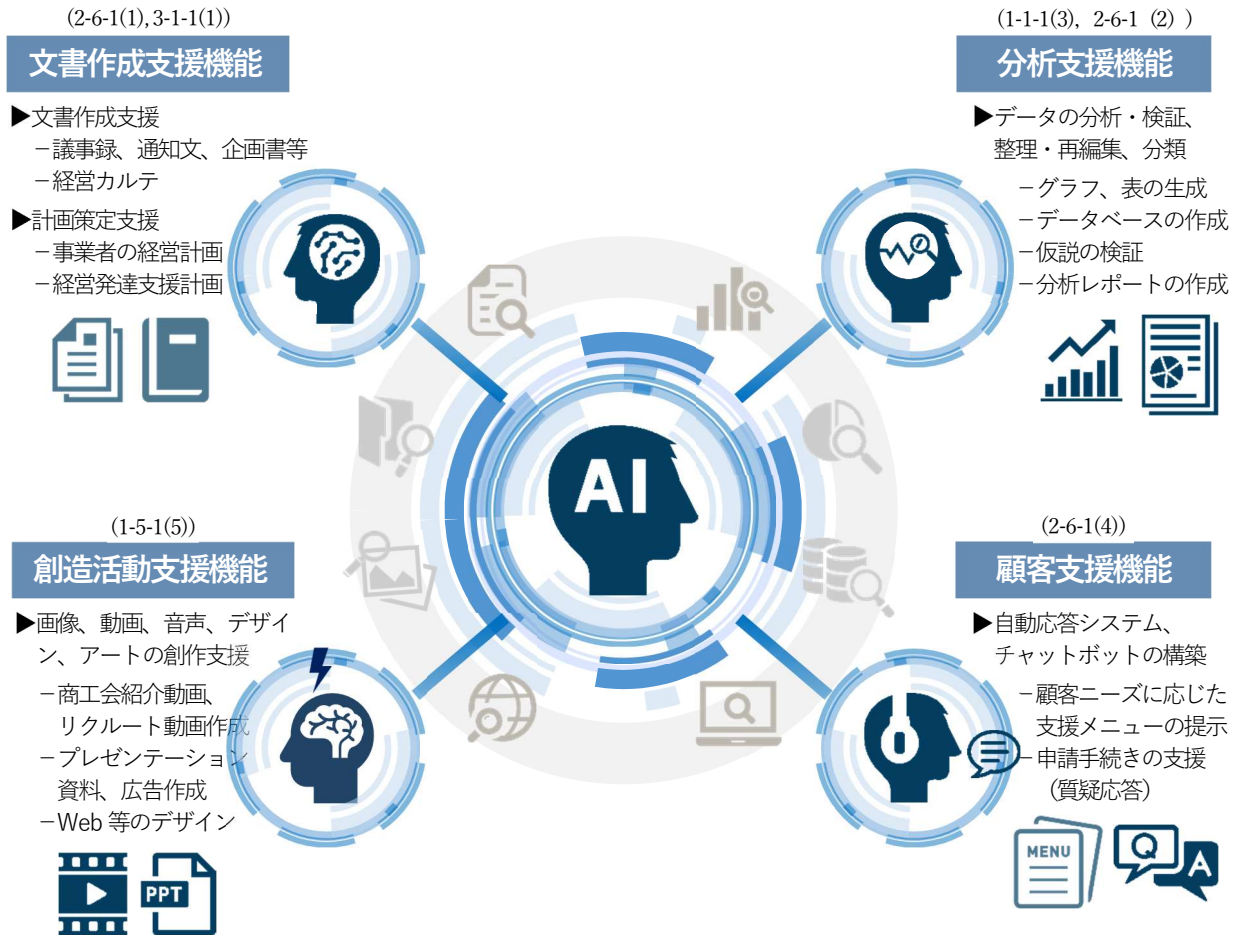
(2-6-1(1), 3-1-1(1))

文書作成支援機能

▶文書作成支援
－議事録、通知文、企画書等
－経営カルテ
▶計画策定支援
－事業者の経営計画
－経営発達支援計画

(1-1-1(3), 2-6-1（2）)

分析支援機能

▶データの分析・検証、整理・再編集、分類
－グラフ、表の生成
－データベースの作成
－仮説の検証
－分析レポートの作成

AI

(1-5-1(5))

創造活動支援機能

▶画像、動画、音声、デザイン、アートの創作支援
－商工会紹介動画、リクルート動画作成
－プレゼンテーション資料、広告作成
－Web 等のデザイン

PPT

(2-6-1(4))

顧客支援機能

▶自動応答システム、チャットボットの構築
－顧客ニーズに応じた支援メニューの提示
－申請手続きの支援（質疑応答）

MENU

Q

A